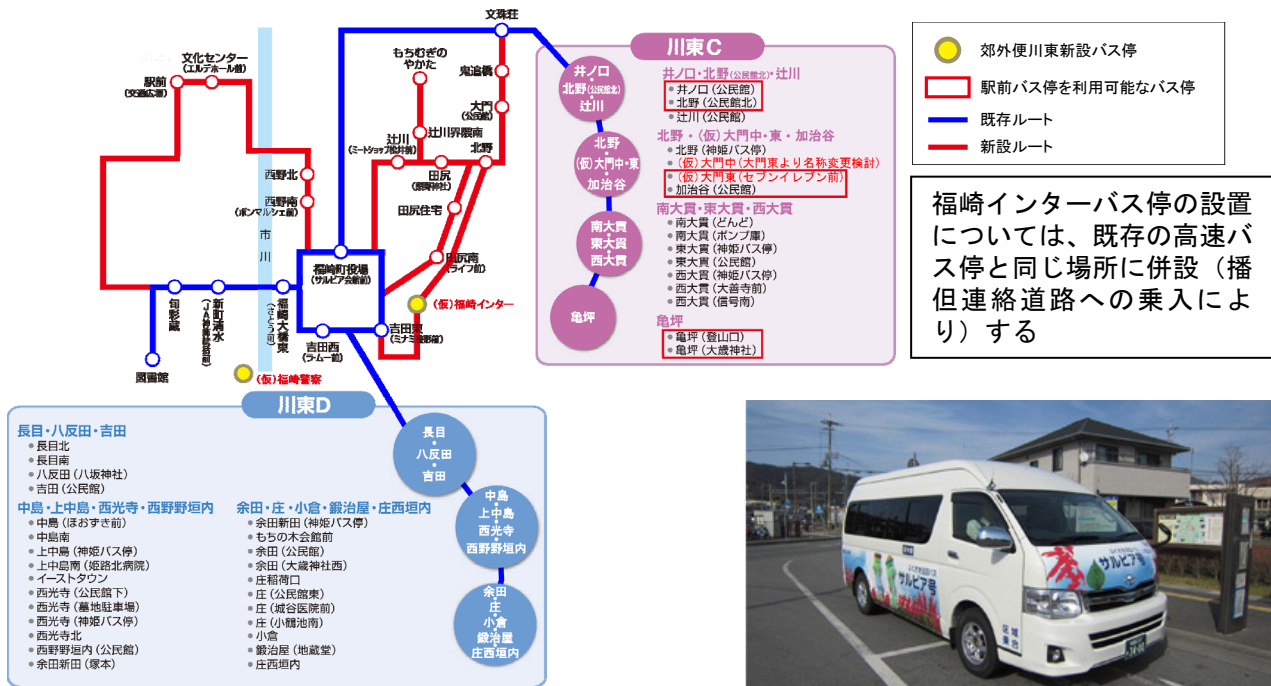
文珠荘
文化センター
(エルデホール前)
駅前
(交通広場)
もちむぎの
やかた
鬼追橋
大門
(公民館)
辻川
(ミートショップ松井前)
辻川界隈南
北野
西野北
田尻
(明開中社)
西野南
(ボンマルシェ前)
田尻住宅
市川
福崎町役場
(サルビア会館前)
田原南
(ライフ前)
(仮)福崎インター
旬彩蔵
新町清水
(JA神崎郡経済センター前)
福崎大橋東
(せんごう前)
吉田西
(ラムー前)
吉田東
(ミナミ整形前)
図書館
(仮)福崎警察

川東C
井ノ口・北野(公民館北)・辻川
井ノ口
北野(公民館北)
辻川
● 井ノ口(公民館)
● 北野(公民館北)
● 辻川(公民館)
北野・(仮)大門中・東・加治谷
北野
(仮)大門中・東
加治谷
● 北野(神姫バス停)
● (仮)大門中(大門東より名称変更検討)
● (仮)大門東(セブンイレブン前)
● 加治谷(公民館)
南大貫・東大貫・西大貫
南大貫
東大貫
西大貫
● 南大貫(どんど)
● 南大貫(ポンプ庫)
● 東大貫(神姫バス停)
● 東大貫(公民館)
● 西大貫(神姫バス停)
● 西大貫(大善寺前)
● 西大貫(信号南)
亀坪
亀坪
● 亀坪(登山口)
● 亀坪(大歳神社)

郊外便川東新設バス停
駅前バス停を利用可能なバス停
既存ルート
新設ルート

福崎インターバス停の設置については、既存の高速バス停と同じ場所に併設(播但連絡道路への乗入により)する

川東D
長目・八反田・吉田
● 長目北
● 長目南
● 八反田(八坂神社)
● 吉田(公民館)
中島・上中島・西光寺・西野野垣内
● 中島(ほおずき前)
● 中島南
● 上中島(神姫バス停)
● 上中島南(姫路北病院)
● イーストタウン
● 西光寺(公民館下)
● 西光寺(墓地駐車場)
● 西光寺(神姫バス停)
● 西光寺北
● 西野野垣内(公民館)
● 余田新田(塚本)
余田・庄・小倉・鍛治屋・庄西垣内
● 余田新田(神姫バス停)
● もちの木会館前
● 余田(公民館)
● 余田(大歳神社西)
● 庄稲荷口
● 庄(公民館東)
● 庄(城谷医院前)
● 庄(小髄池南)
● 小倉
● 鍛治屋(地蔵堂)
● 庄西垣内
長目
八反田
吉田
中島
上中島
西光寺
西野野垣内
余田
庄
小倉
鍛治屋
庄西垣内

サルビア号